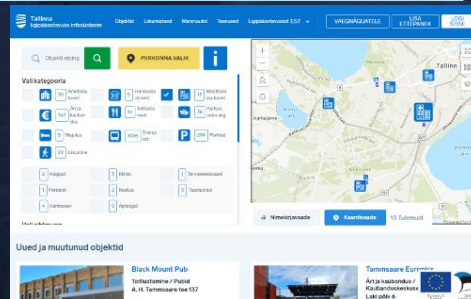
Tallinna ligipääsetavuse infosüsteem

Objektid Liikumisteed Marsruudid Teenused Ligipääsetavus EST

VAEGNÄGIJATELE

LISA ETTEPANEK

LOGI SISSE

Objekti otsing

PIIRKONNA VALIK

i

Vali kategooria

Asutused

Haridusasutused

Meelelahutus

Ärid ja kaubandus

Toitlustamine

Turism

Majutus

Transport

Parklad

Liikumine

Vaegkuu

Nägemine

Liikumine

Pimedad

Kuulmine

Tasakaal

Ratastool

Raskusteg

Veel kategooriaid

Nimekirjavaade

Kaardivaade

15 Tulemust

Uued ja muutunud objektid

Black Mount Pub

Toitlustamine / Pubid A. H. Tammsaare tee 137

Tammsaare Euronics

Äri ja kaubandus / Kaubanduskeskus Laki põik 6